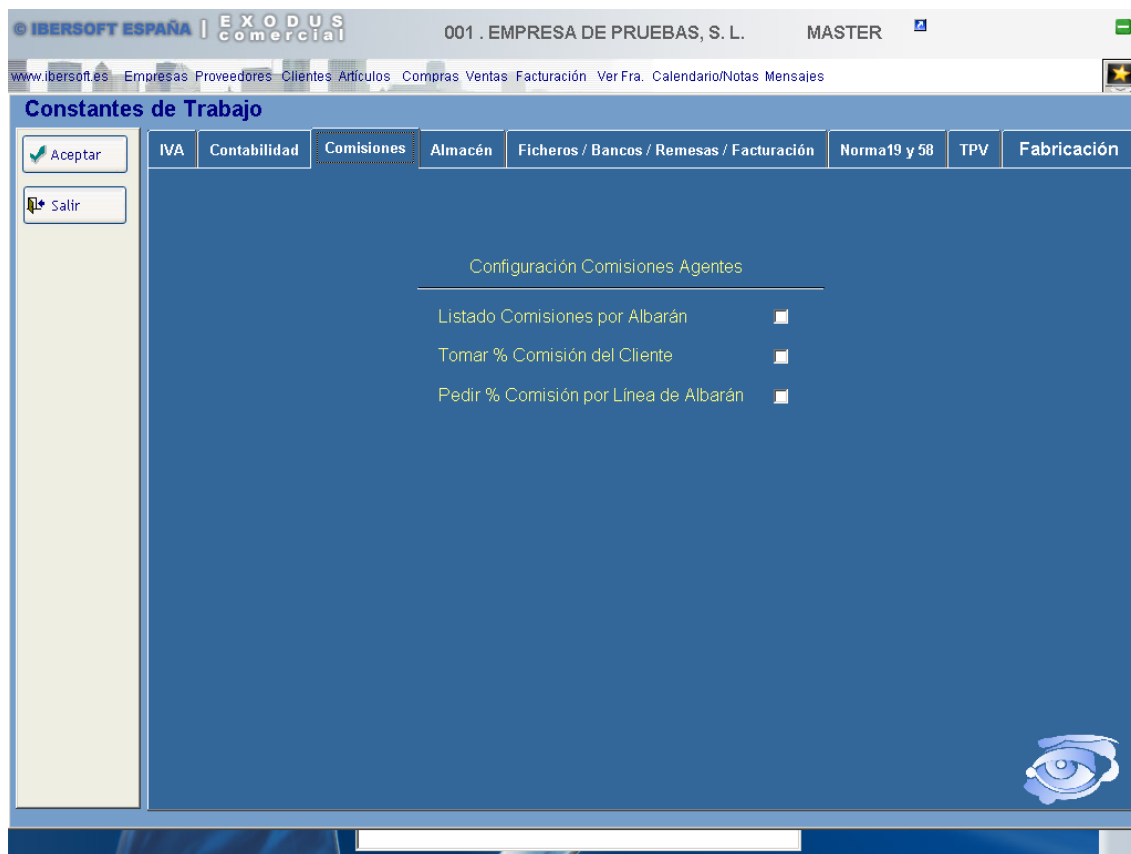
© IBERSOFT ESPAÑA | EXODUS comercial

001 . EMPRESA DE PRUEBAS, S. L. MASTER

www.ibersoft.es Empresas Proveedores Clientes Artículos Compras Ventas Facturación Ver Fra. Calendario/Notas Mensajes

Constantes de Trabajo

Aceptar

Salir

IVA Contabilidad Comisiones Almacén Ficheros / Bancos / Remesas / Facturación Norma19 y 58 TPV Fabricación

Configuración Comisiones Agentes

Listado Comisiones por Albarán

Tomar % Comisión del Cliente

Pedir % Comisión por Línea de Albarán